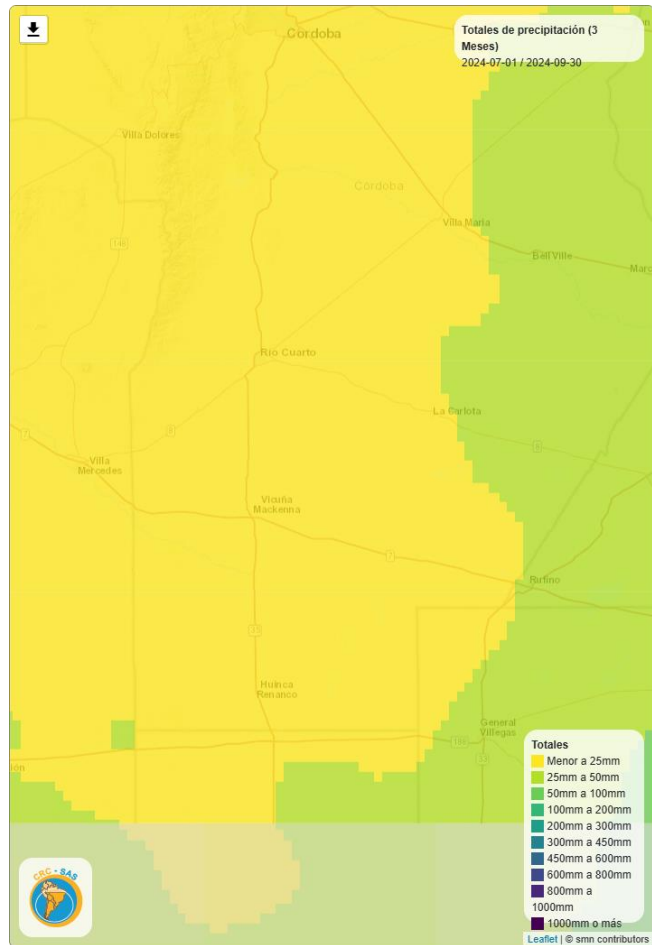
Totales de precipitación (3 Meses)
2024-07-01 / 2024-09-30

Córdoba
Villa Dolores
Córdoba
Villa María
Bell Ville
Marc
148
Río Cuarto
La Carlota
8
8
7
Villa Mercedes
Vicuña Mackenna
7
Rufino
35
Huinca Renanco
General Villegas
188
33
ión

Totales
Menor a 25mm
25mm a 50mm
50mm a 100mm
100mm a 200mm
200mm a 300mm
300mm a 450mm
450mm a 600mm
600mm a 800mm
800mm a 1000mm
1000mm o más

CRC-SAS

Leaflet | © smn contributors